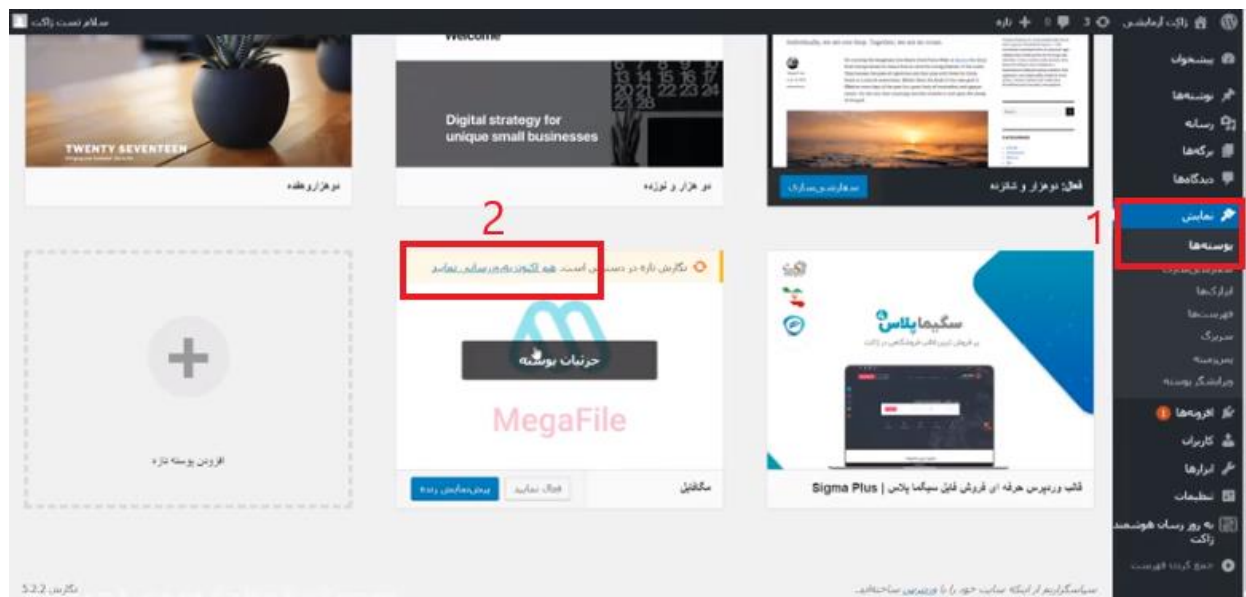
زاکت آزمایشی 3 0 + تازه

سلام تست زاکت

پیشخوان
نوشته‌ها
رسانه
برگه‌ها
دیدگاه‌ها
نمایش
پوسته‌ها
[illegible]
ابزارک‌ها
فهرست‌ها
سربرگ
پس‌زمینه
ویرایشگر پوسته
افزونه‌ها 1
کاربران
ابزارها
تنظیمات
به روز رسان هوشمند زاکت
جمع کردن فهرست

1

2

TWENTY SEVENTEEN

دوهزارونفده

Welcome

Digital strategy for unique small businesses

دو هزار و نوزده

فعال: دوهزار و شانزده

سفارشی‌سازی

نگارش تازه در دسترس است. هم اکنون به‌روزرسانی نمایید

جزئیات پوسته

MegaFile

مگافایل

فعال نمایید

پیش‌نمایش زنده

سگیما پلاس

قالب وردپرس حرفه ای فروش فایل سیگما پلاس | Sigma Plus

افزودن پوسته تازه

سپاسگزاریم از اینکه سایت خود را با وردپرس ساخته‌اید.

نگارش 5.2.2